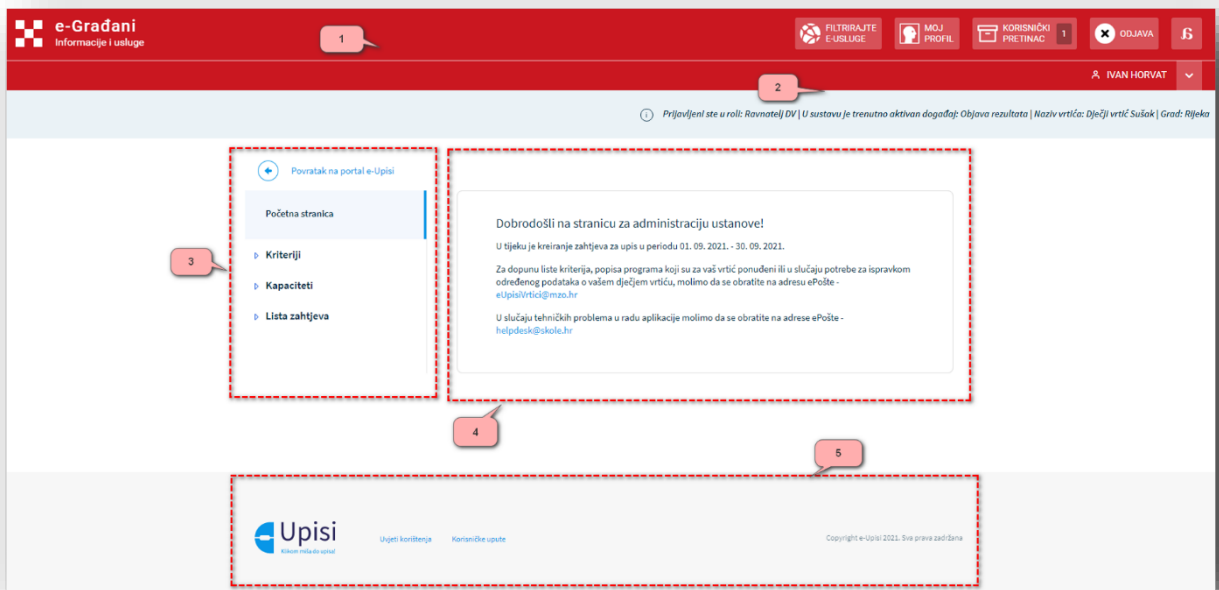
e-Građani
Informacije i usluge

1

FILTRIRAJTE E-USLUGE

MOJ PROFIL

KORISNIČKI PRETINAC 1

ODJAVA

IVAN HORVAT

2

Prijavljeni ste u roli: Ravnatelj DV | U sustavu je trenutno aktivan događaj: Objava rezultata | Naziv vrtića: Dječji vrtić Sušak | Grad: Rijeka

Povratak na portal e-Upisi

Početna stranica

3

Kriteriji

Kapaciteti

Lista zahtjeva

Dobrodošli na stranicu za administraciju ustanove!

U tijeku je kreiranje zahtjeva za upis u periodu 01. 09. 2021. - 30. 09. 2021.

Za dopunu liste kriterija, popisa programa koji su za vaš vrtić ponuđeni ili u slučaju potrebe za ispravkom određenog podataka o vašem dječjem vrtiću, molimo da se obratite na adresu ePošte - eUpisiVrtici@mzo.hr

U slučaju tehničkih problema u radu aplikacije molimo da se obratite na adrese ePošte - helpdesk@skole.hr

4

5

Upisi
Klikom miša do upisa!

Uvjeti korištenja

Korisničke upute

Copyright e-Upisi 2021. Sva prava zadržana